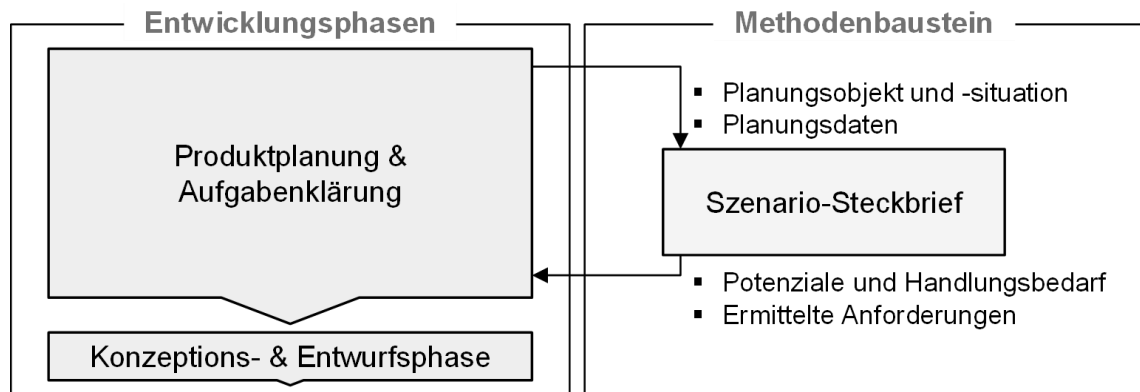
Entwicklungsphasen

Produktplanung & Aufgabenklärung

Konzeptions- & Entwurfsphase

Methodenbaustein

▪ Planungsobjekt und -situation
▪ Planungsdaten

Szenario-Steckbrief

▪ Potenziale und Handlungsbedarf
▪ Ermittelte Anforderungen